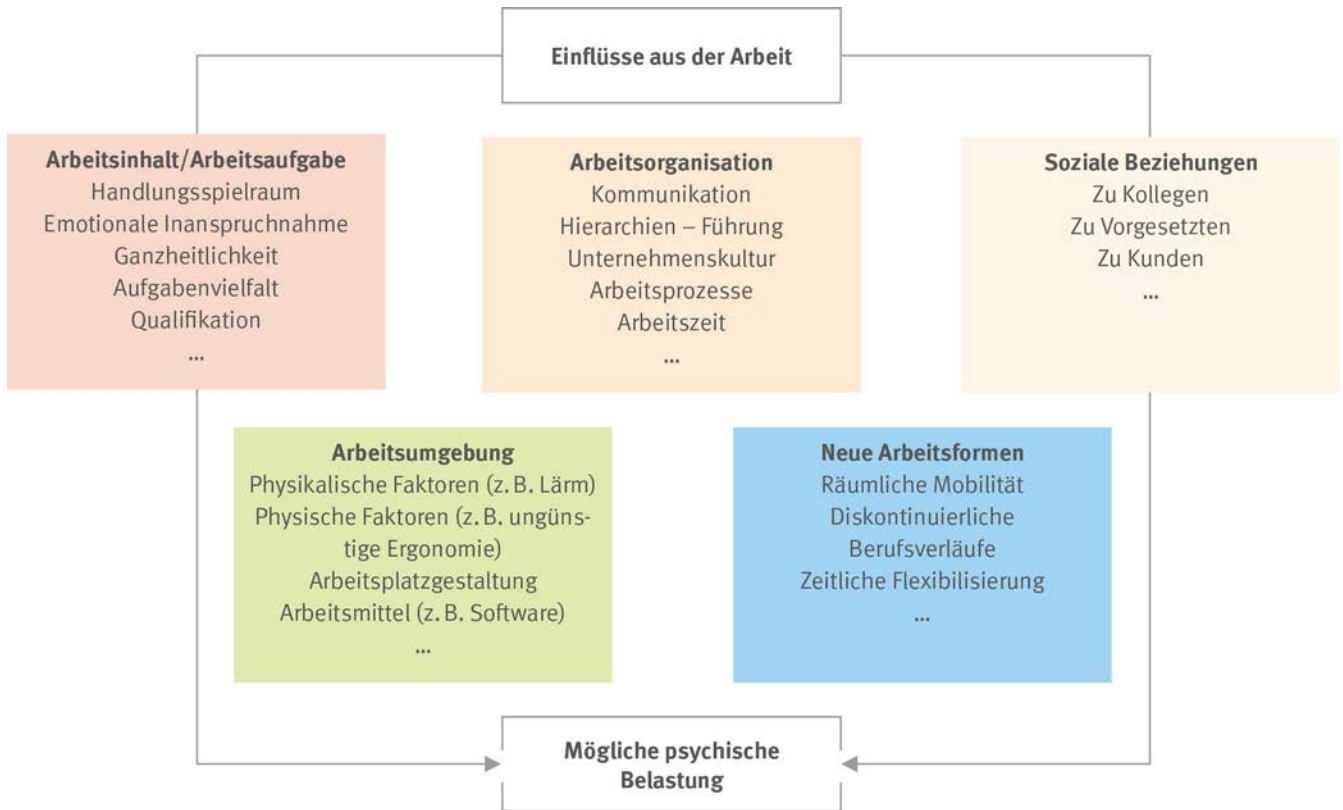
Einflüsse aus der Arbeit

Arbeitsinhalt/Arbeitsaufgabe
Handlungsspielraum
Emotionale Inanspruchnahme
Ganzheitlichkeit
Aufgabenvielfalt
Qualifikation
...

Arbeitsorganisation
Kommunikation
Hierarchien – Führung
Unternehmenskultur
Arbeitsprozesse
Arbeitszeit
...

Soziale Beziehungen
Zu Kollegen
Zu Vorgesetzten
Zu Kunden
...

Arbeitsumgebung
Physikalische Faktoren (z. B. Lärm)
Physische Faktoren (z. B. ungünstige Ergonomie)
Arbeitsplatzgestaltung
Arbeitsmittel (z. B. Software)
...

Neue Arbeitsformen
Räumliche Mobilität
Diskontinuierliche
Berufsverläufe
Zeitliche Flexibilisierung
...

Mögliche psychische Belastung